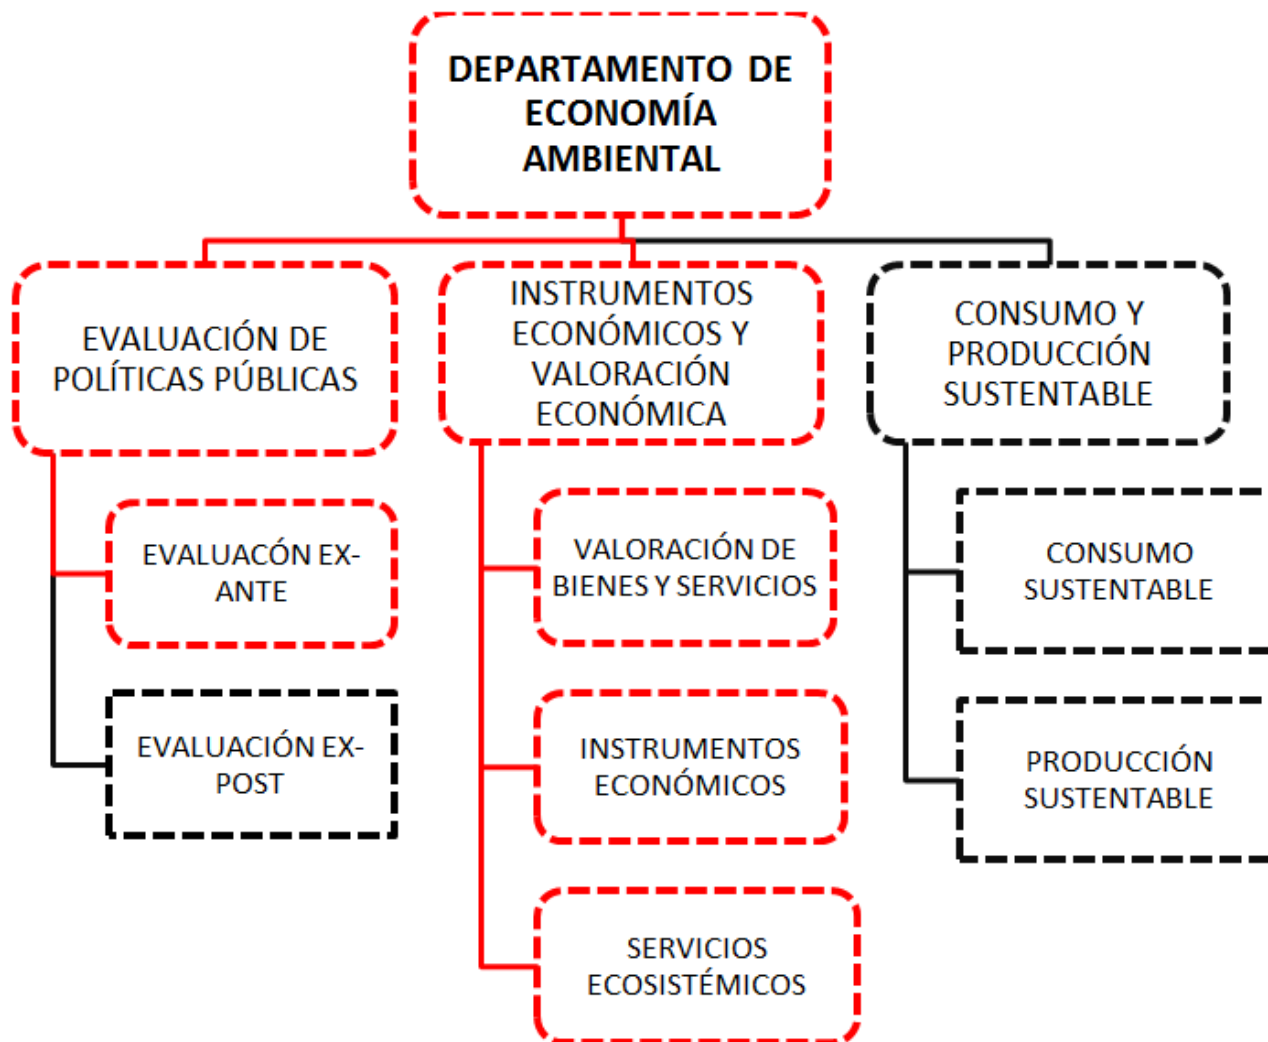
DEPARTAMENTO DE ECONOMÍA AMBIENTAL

EVALUACIÓN DE POLÍTICAS PÚBLICAS

EVALUACÓN EX-ANTE

EVALUACIÓN EX-POST

INSTRUMENTOS ECONÓMICOS Y VALORACIÓN ECONÓMICA

VALORACIÓN DE BIENES Y SERVICIOS

INSTRUMENTOS ECONÓMICOS

SERVICIOS ECOSISTÉMICOS

CONSUMO Y PRODUCCIÓN SUSTENTABLE

CONSUMO SUSTENTABLE

PRODUCCIÓN SUSTENTABLE